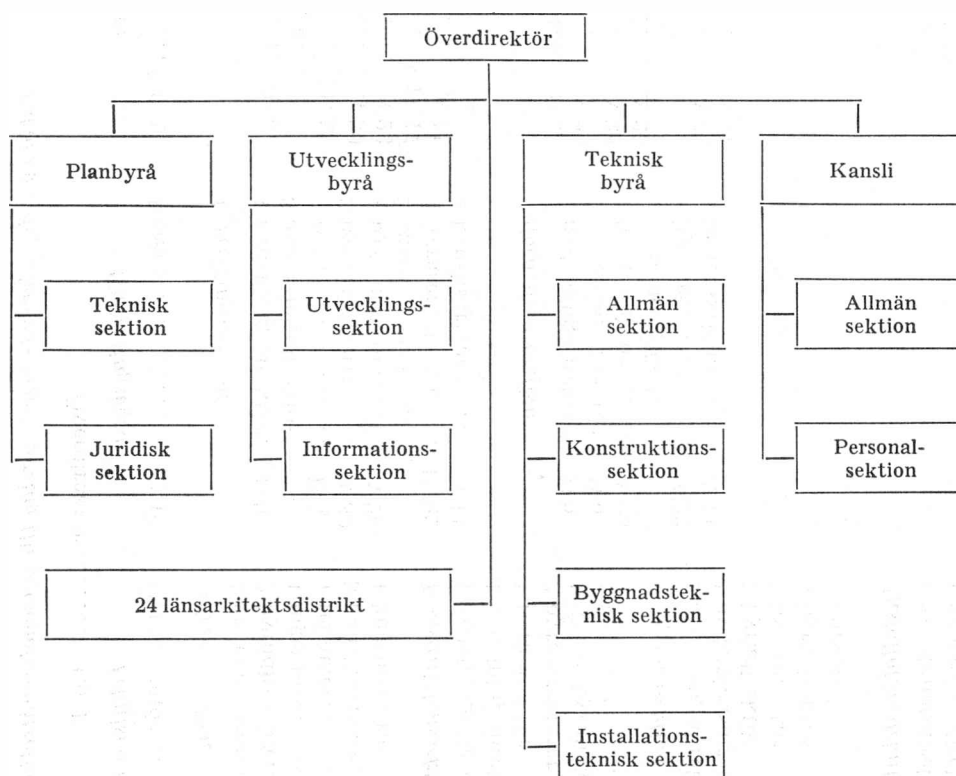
Överdirektör

Planbyrå

Teknisk sektion

Juridisk sektion

Utvecklingsbyrå

Utvecklingssektion

Informationssektion

24 länsarkitektsdistrikt

Teknisk byrå

Allmän sektion

Konstruktionssektion

Byggnadsteknisk sektion

Installationsteknisk sektion

Kansli

Allmän sektion

Personalsektion